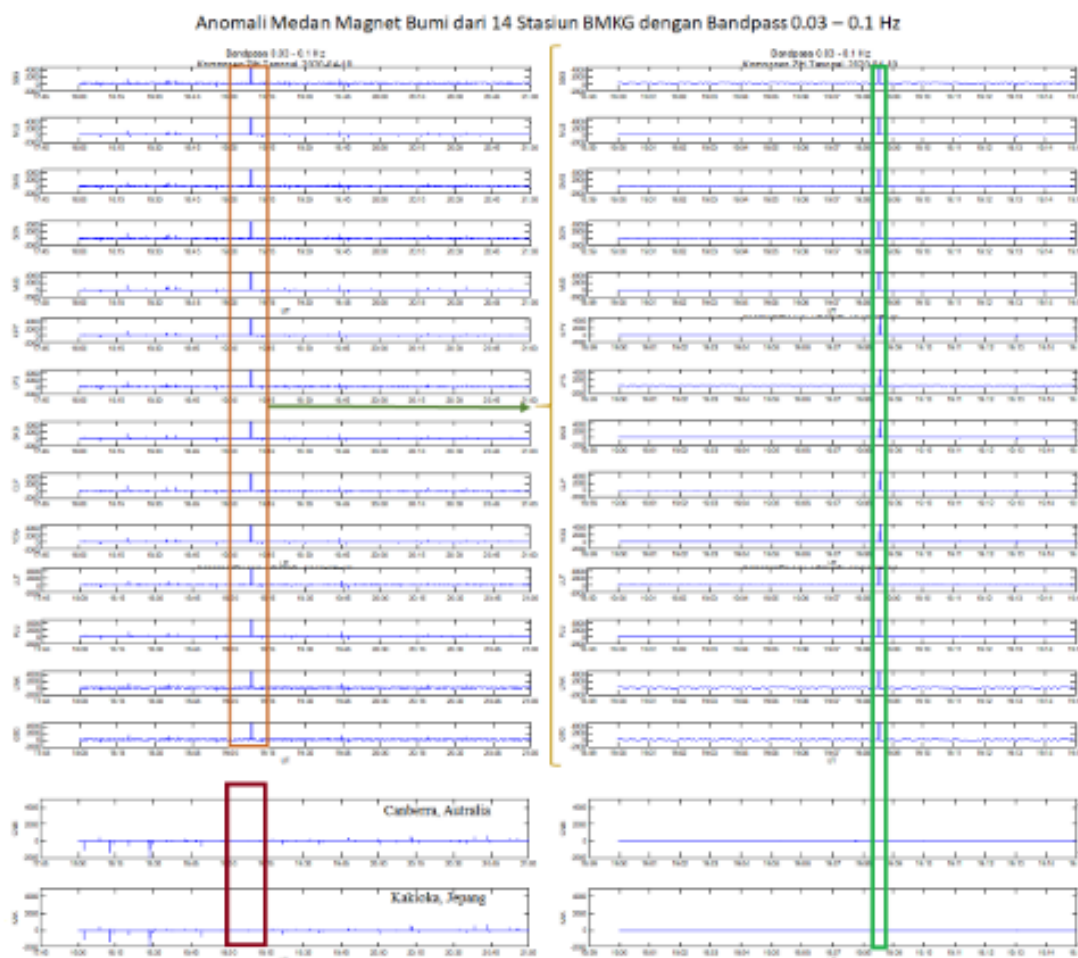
Anomali Medan Magnet Bumi dari 14 Stasiun BMKG dengan Bandpass 0.03 – 0.1 Hz

Bandpass 0.03 - 0.1 Hz
Komponen Z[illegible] Tanggal: 2020-04-18

Bandpass 0.03 - 0.1 Hz
Komponen Z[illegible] Tanggal: 2020-04-18

Canberra, Autralia

Kakioka, Jepang